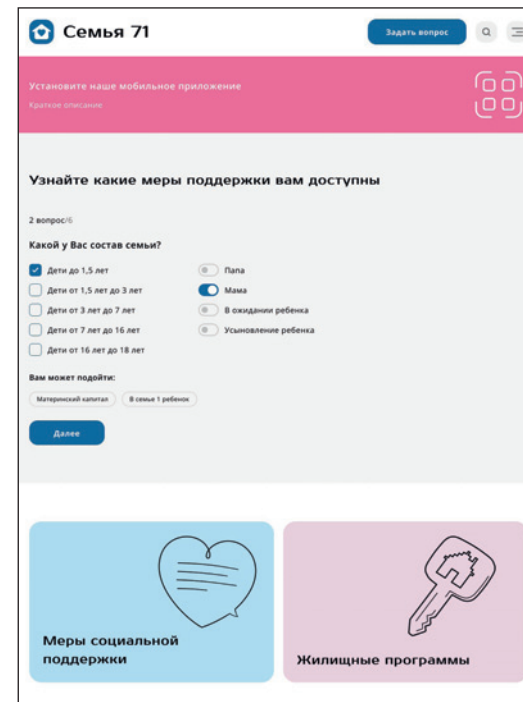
Семья 71

Задать вопрос

Установите наше мобильное приложение

Краткое описание

Узнайте какие меры поддержки вам доступны

2 вопрос/6

Какой у Вас состав семьи?

Дети до 1,5 лет

Дети от 1,5 лет до 3 лет

Дети от 3 лет до 7 лет

Дети от 7 лет до 16 лет

Дети от 16 лет до 18 лет

Папа

Мама

В ожидании ребенка

Усыновление ребенка

Вам может подойти:

Материнский капитал

В семье 1 ребенок

Далее

Меры социальной поддержки

Жилищные программы